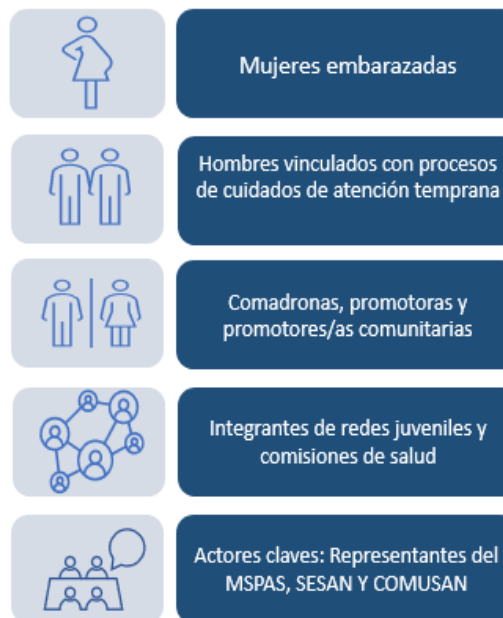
Mujeres embarazadas

Hombres vinculados con procesos de cuidados de atención temprana

Comadronas, promotoras y promotores/as comunitarias

Integrantes de redes juveniles y comisiones de salud

Actores claves: Representantes del MSPAS, SESAN Y COMUSAN